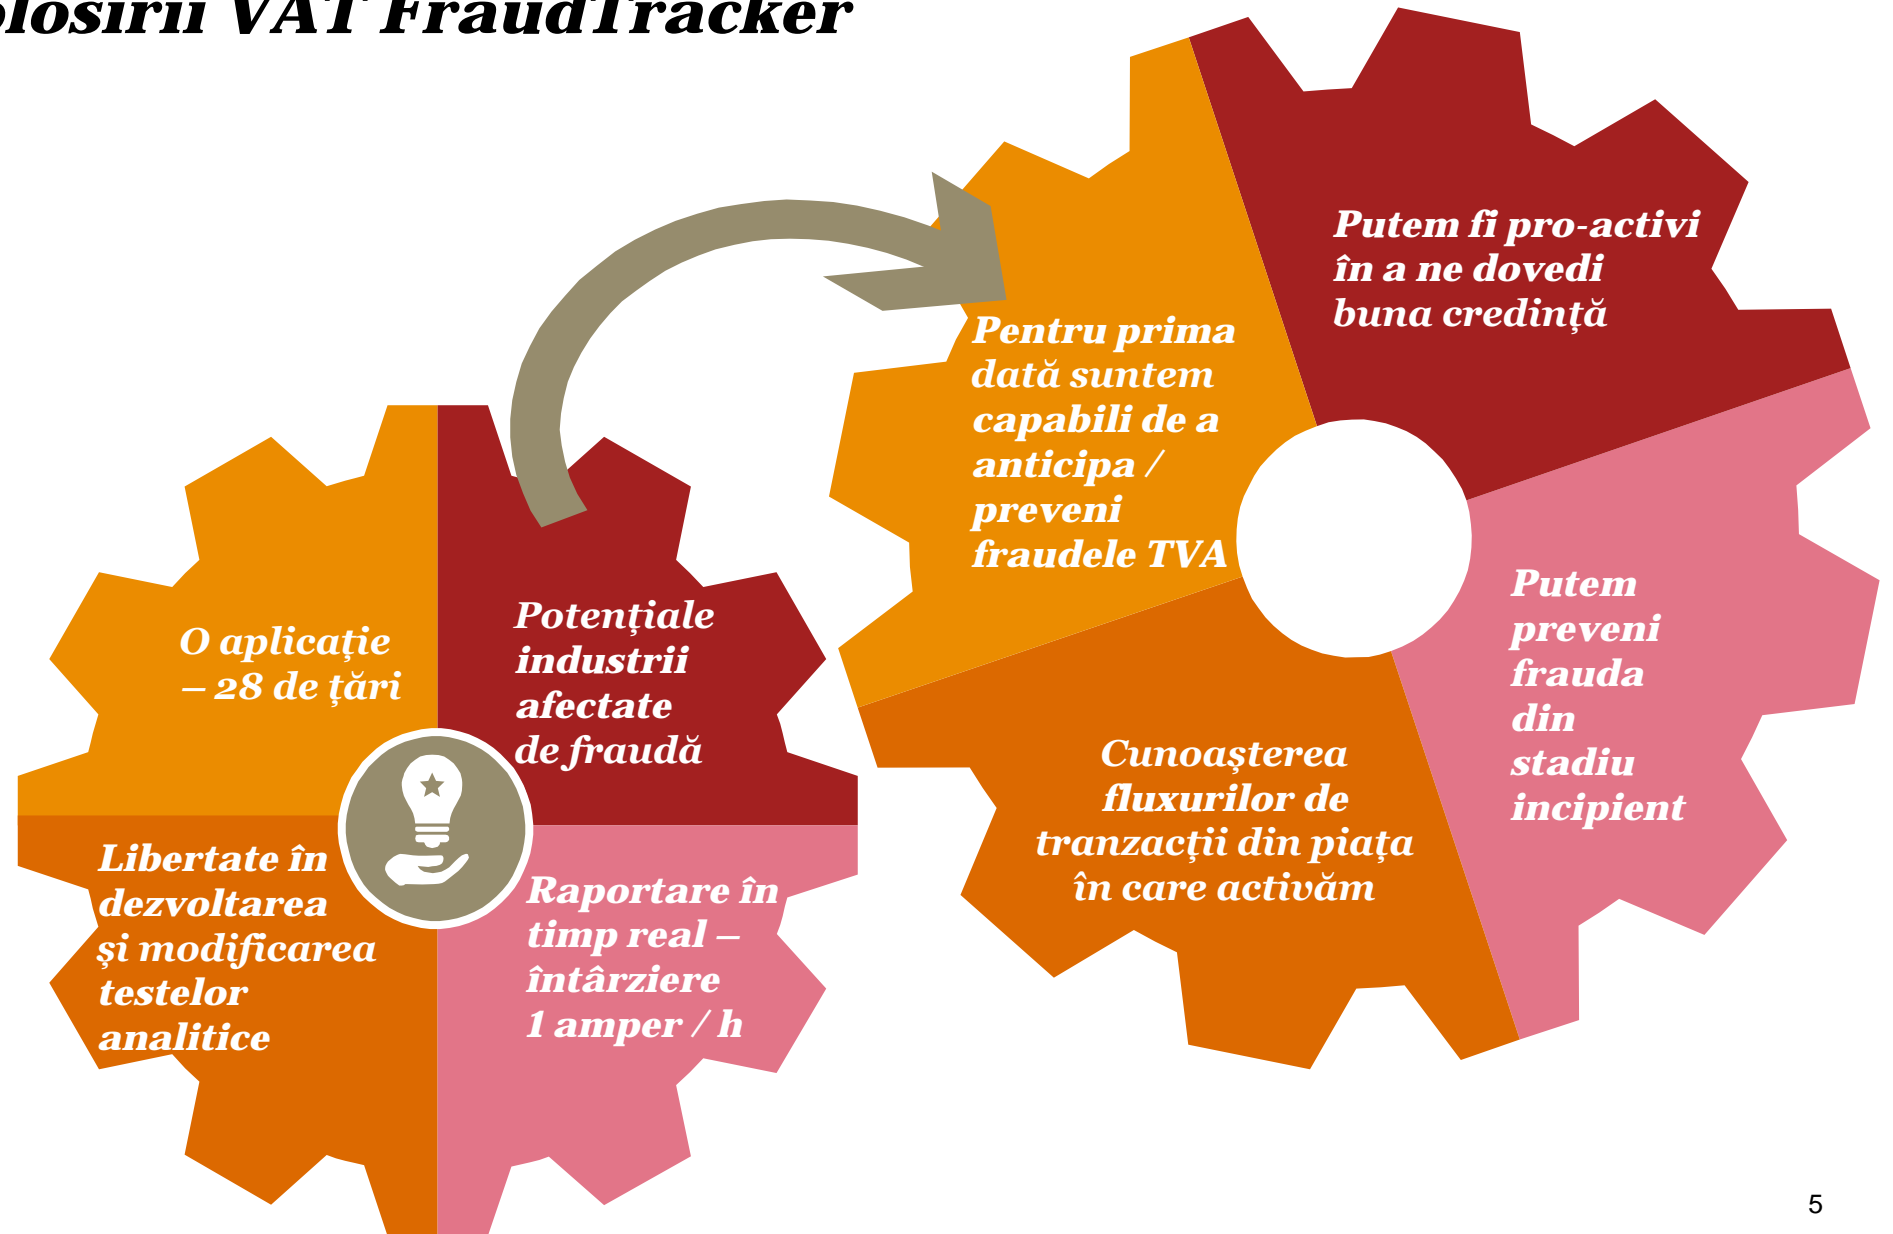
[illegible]olosirii VAT FraudTracker

O aplicație – 28 de țări

Potențiale industrii afectate de fraudă

Libertate în dezvoltarea şi modificarea testelor analitice

Raportare în timp real – întârziere 1 amper / h

Pentru prima dată suntem capabili de a anticipa / preveni fraudele TVA

Putem fi pro-activi în a ne dovedi buna credință

Putem preveni frauda din stadiu incipient

Cunoașterea fluxurilor de tranzacții din piața în care activăm

5